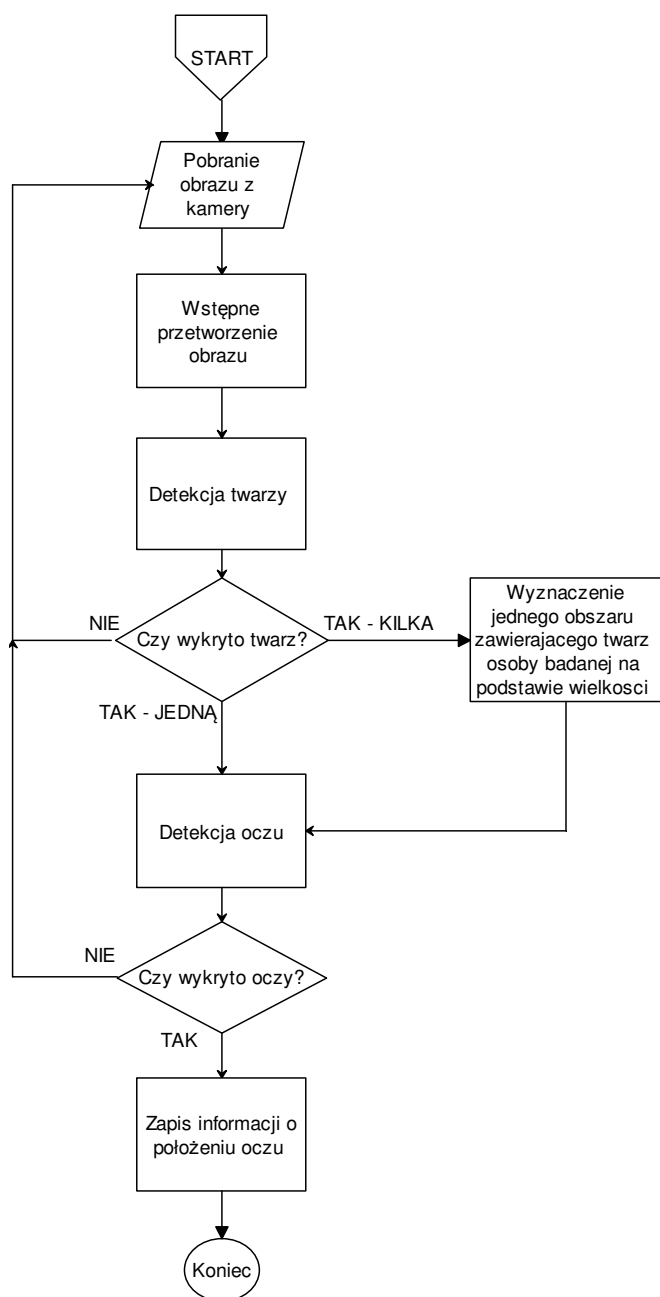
START

Pobranie obrazu z kamery

Wstępne przetworzenie obrazu

Detekcja twarzy

NIE

Czy wykryto twarz?

TAK - KILKA

Wyznaczenie jednego obszaru zawierajacego twarz osoby badanej na podstawie wielkosci

TAK - JEDNĄ

Detekcja oczu

NIE

Czy wykryto oczy?

TAK

Zapis informacji o położeniu oczu

Koniec